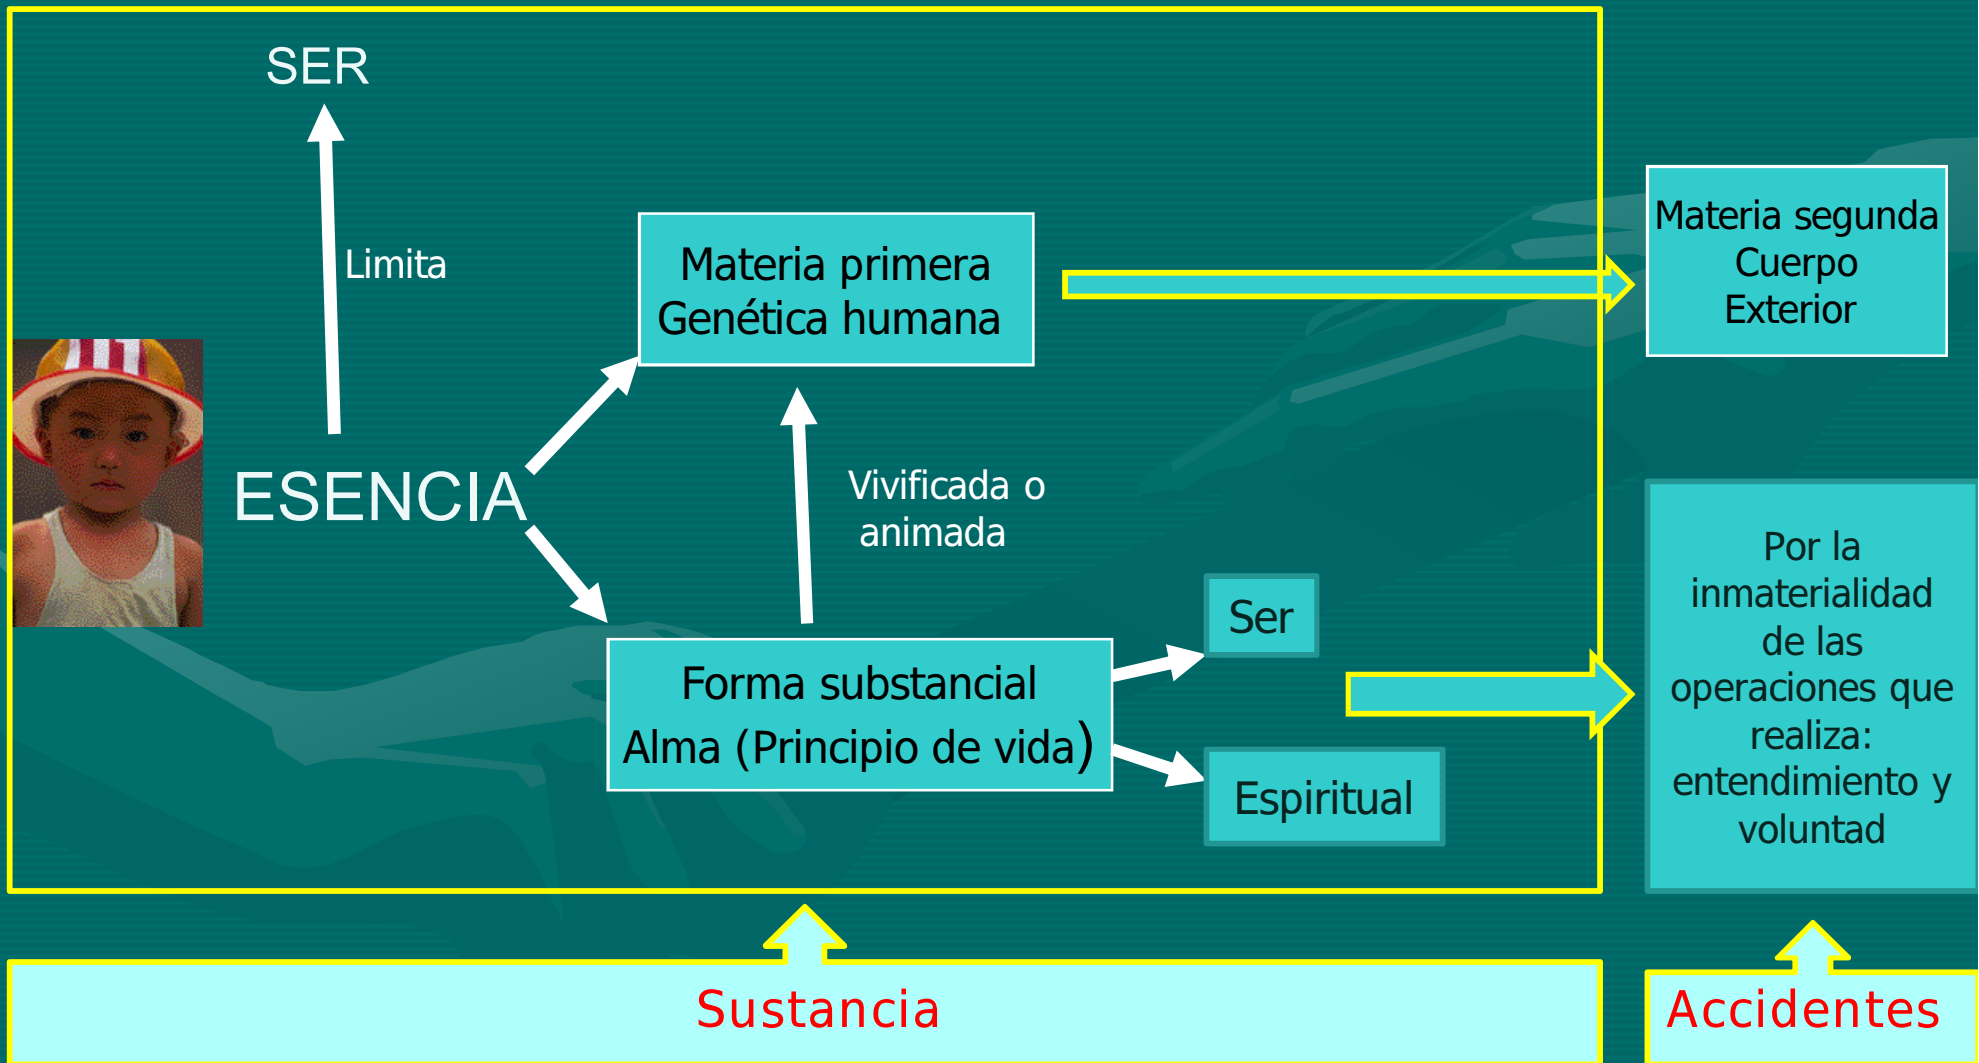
SER

Limita

ESENCIA

Materia primera
Genética humana

Vivificada o animada

Forma substancial
Alma (Principio de vida)

Ser

Espiritual

Materia segunda
Cuerpo
Exterior

Por la inmaterialidad de las operaciones que realiza: entendimiento y voluntad

Sustancia

Accidentes